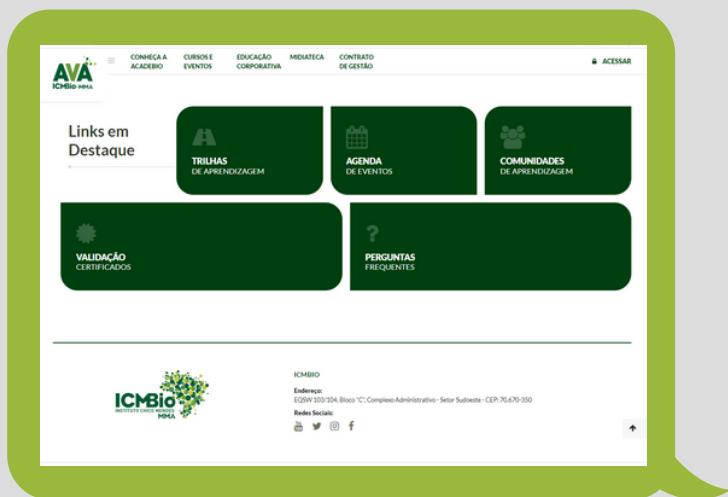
AVA
ICMBio MMA

CONHEÇA A ACADEBIO
CURSOS E EVENTOS
EDUCAÇÃO CORPORATIVA
MIDIATECA
CONTRATO DE GESTÃO
ACESSAR

Links em Destaque

TRILHAS
DE APRENDIZAGEM

AGENDA
DE EVENTOS

COMUNIDADES
DE APRENDIZAGEM

VALIDAÇÃO
CERTIFICADOS

?
PERGUNTAS
FREQUENTES

ICMBio
INSTITUTO CHICO MENDES
MMA

ICMBIO
Endereço:
EQSW 103/104, Bloco "C", Complexo Administrativo - Setor Sudoeste - CEP: 70.670-350
Redes Sociais: